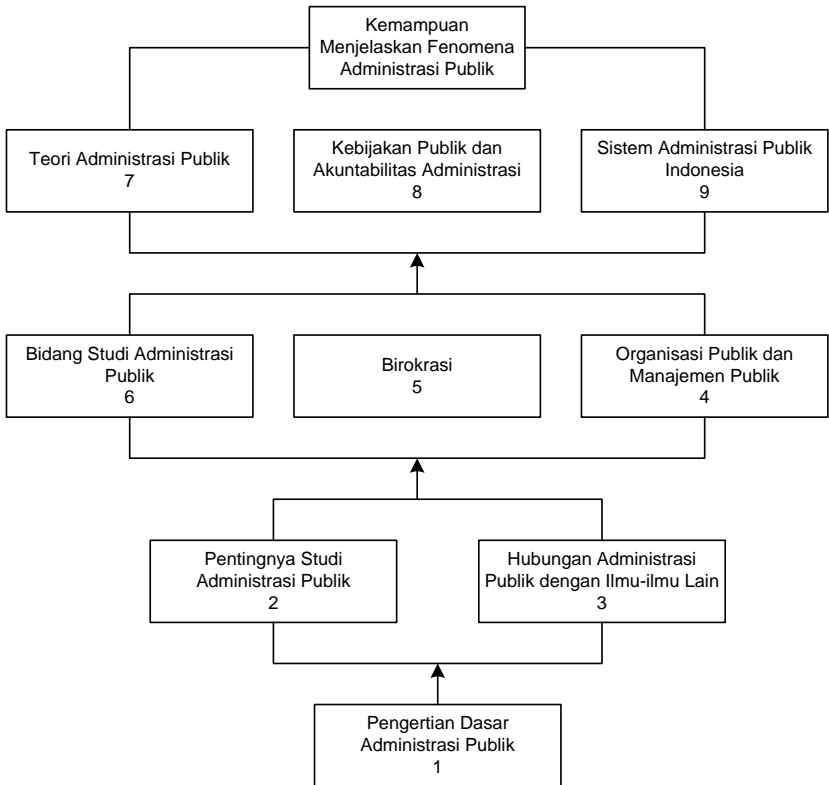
Kemampuan Menjelaskan Fenomena Administrasi Publik

Teori Administrasi Publik
7

Kebijakan Publik dan Akuntabilitas Administrasi
8

Sistem Administrasi Publik Indonesia
9

Bidang Studi Administrasi Publik
6

Birokrasi
5

Organisasi Publik dan Manajemen Publik
4

Pentingnya Studi Administrasi Publik
2

Hubungan Administrasi Publik dengan Ilmu-ilmu Lain
3

Pengertian Dasar Administrasi Publik
1